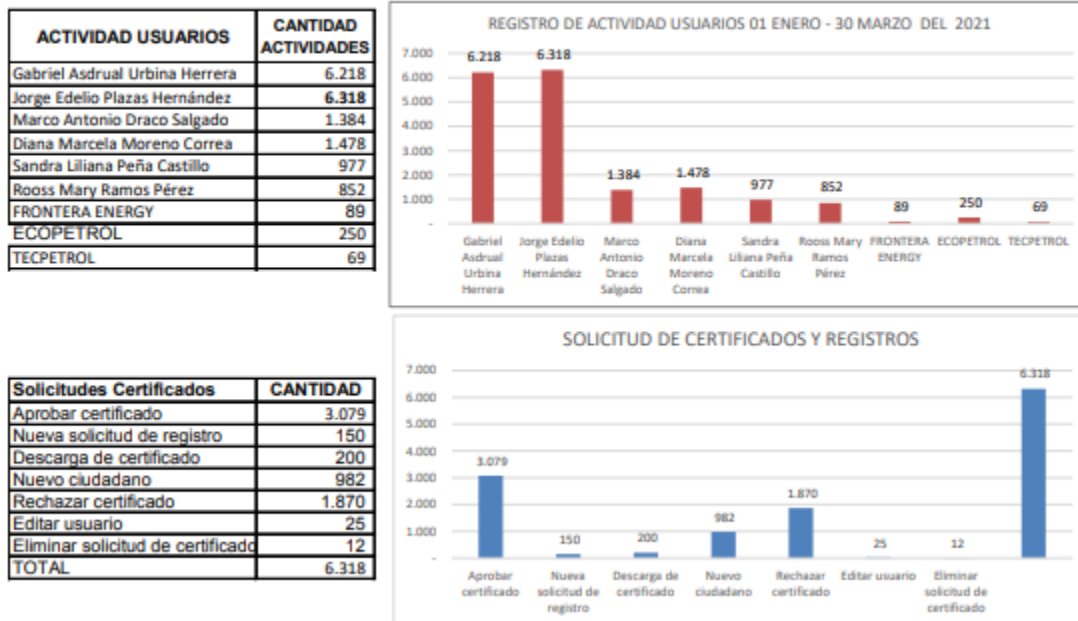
| ACTIVIDAD USUARIOS | CANTIDAD ACTIVIDADES |
|---|---|
| Gabriel Asdrual Urbina Herrera | 6.218 |
| Jorge Edelio Plazas Hernández | 6.318 |
| Marco Antonio Draco Salgado | 1.384 |
| Diana Marcela Moreno Correa | 1.478 |
| Sandra Liliana Peña Castillo | 977 |
| Rooss Mary Ramos Pérez | 852 |
| FRONTERA ENERGY | 89 |
| ECOPETROL | 250 |
| TECPETROL | 69 |

REGISTRO DE ACTIVIDAD USUARIOS 01 ENERO - 30 MARZO DEL 2021

7.000
6.000
5.000
4.000
3.000
2.000
1.000
-

6.218 6.318 1.384 1.478 977 852 89 250 69

Gabriel Asdrual Urbina Herrera
Jorge Edelio Plazas Hernández
Marco Antonio Draco Salgado
Diana Marcela Moreno Correa
Sandra Liliana Peña Castillo
Rooss Mary Ramos Pérez
FRONTERA ENERGY
ECOPETROL
TECPETROL

| Solicitudes Certificados | CANTIDAD |
|---|---|
| Aprobar certificado | 3.079 |
| Nueva solicitud de registro | 150 |
| Descarga de certificado | 200 |
| Nuevo ciudadano | 982 |
| Rechazar certificado | 1.870 |
| Editar usuario | 25 |
| Eliminar solicitud de certificado | 12 |
| TOTAL | 6.318 |

SOLICITUD DE CERTIFICADOS Y REGISTROS

7.000
6.000
5.000
4.000
3.000
2.000
1.000
-

3.079 150 200 982 1.870 25 12 6.318

Aprobar certificado
Nueva solicitud de registro
Descarga de certificado
Nuevo ciudadano
Rechazar certificado
Editar usuario
Eliminar solicitud de certificado